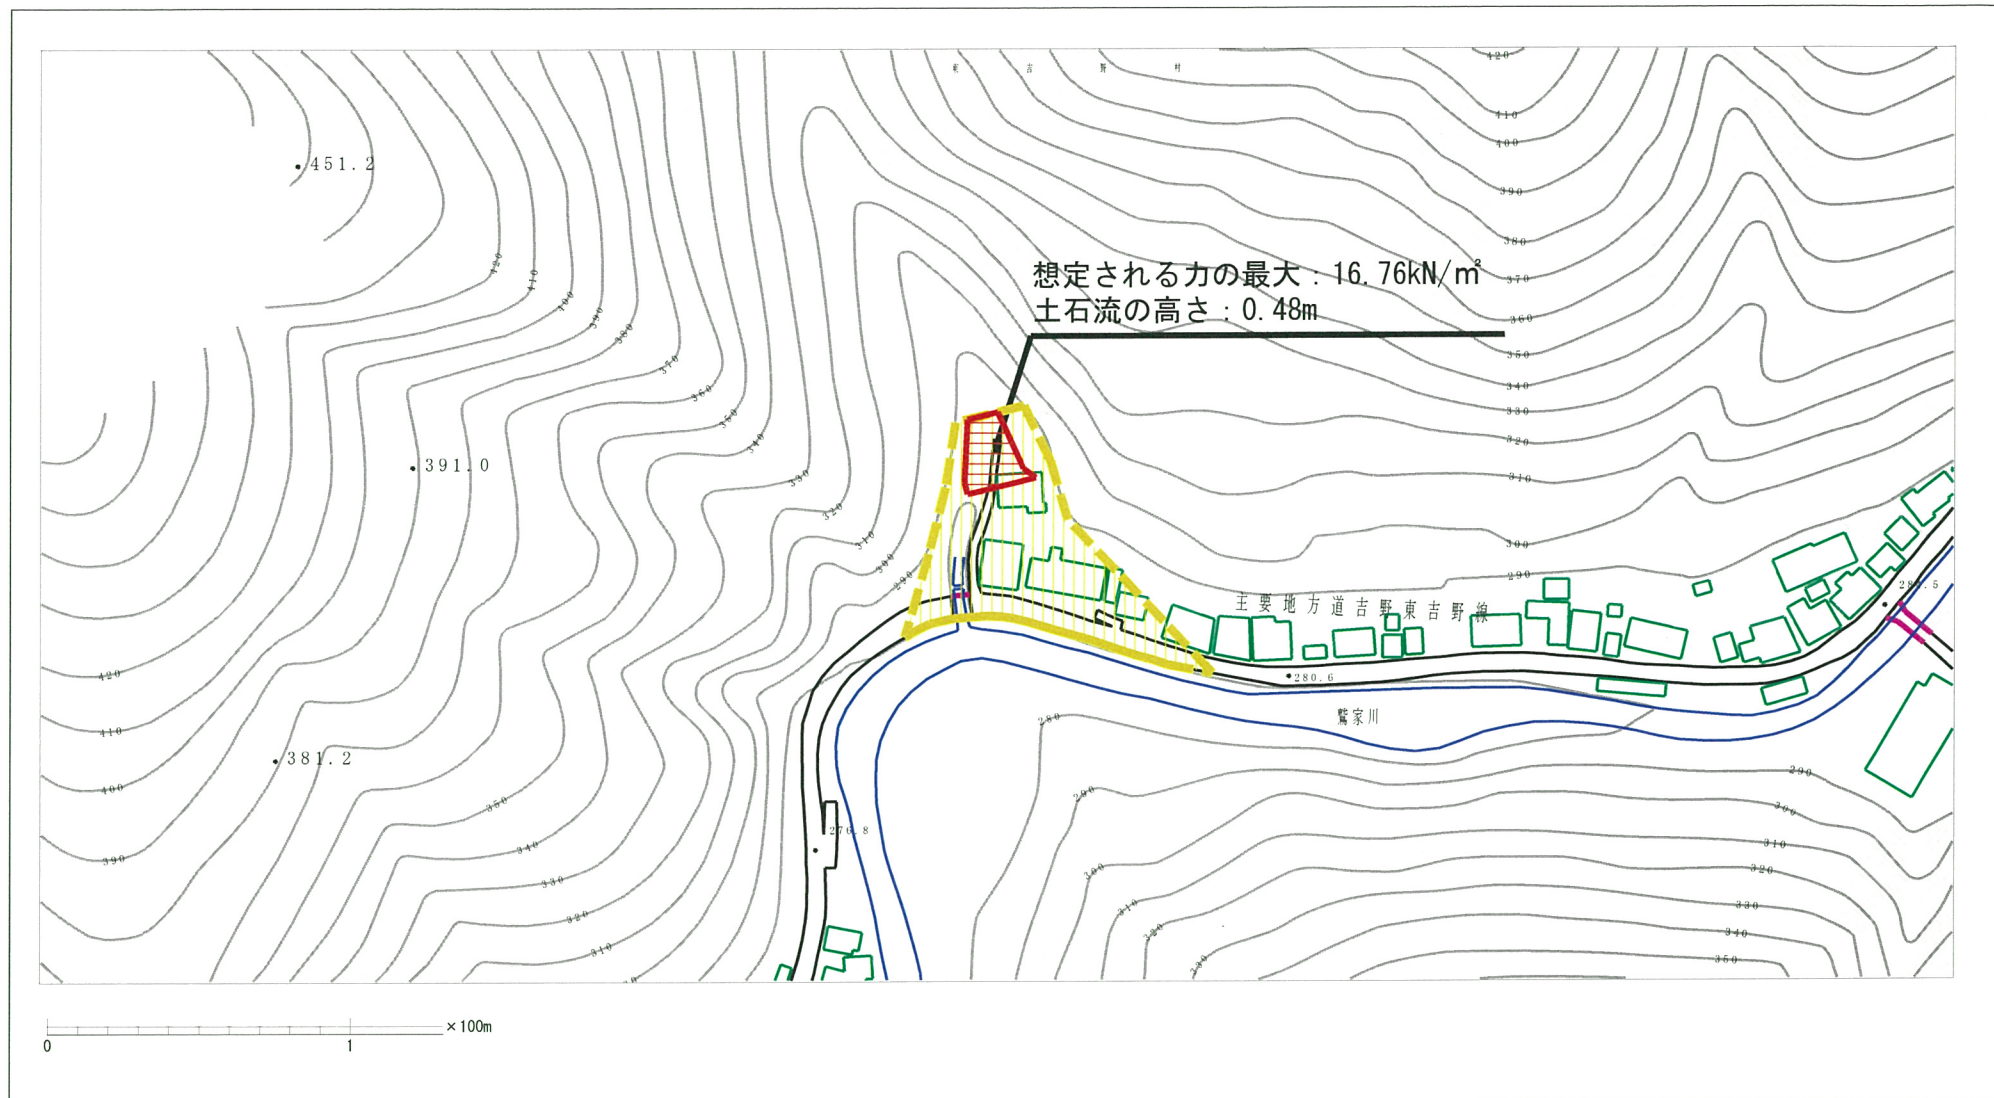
東 吉 野 村

420

410

400

390

380

370

360

350

340

330

320

310

300

290

451.2

391.0

381.2

想定される力の最大：16.76kN/㎡
土石流の高さ：0.48m

420
410
400
390
380
370
360
350
340
330
320
310
300
290

主要地方道吉野東吉野線

280.6

28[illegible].5

鷲家川

280

290

270.8

420

410

400

390

350

340

330

320

310

290

300

310

320

330

340

350

300

310

320

330

×100m

0

1